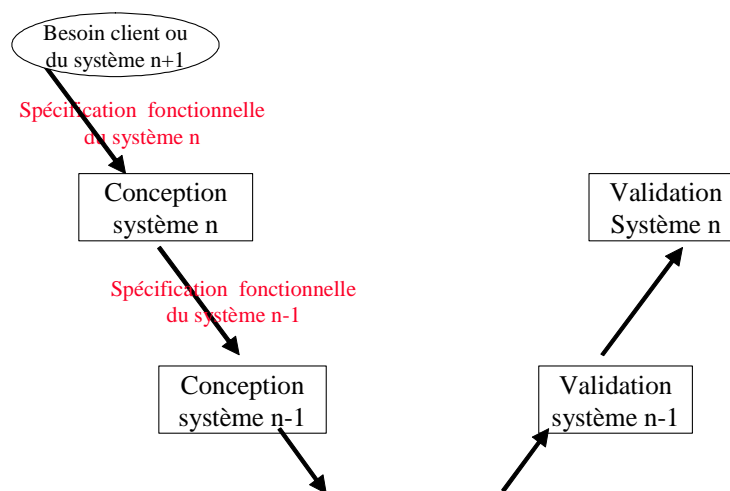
Besoin client ou du système n+1

Spécification fonctionnelle du système n

Conception système n

Validation Système n

Spécification fonctionnelle du système n-1

Conception système n-1

Validation système n-1